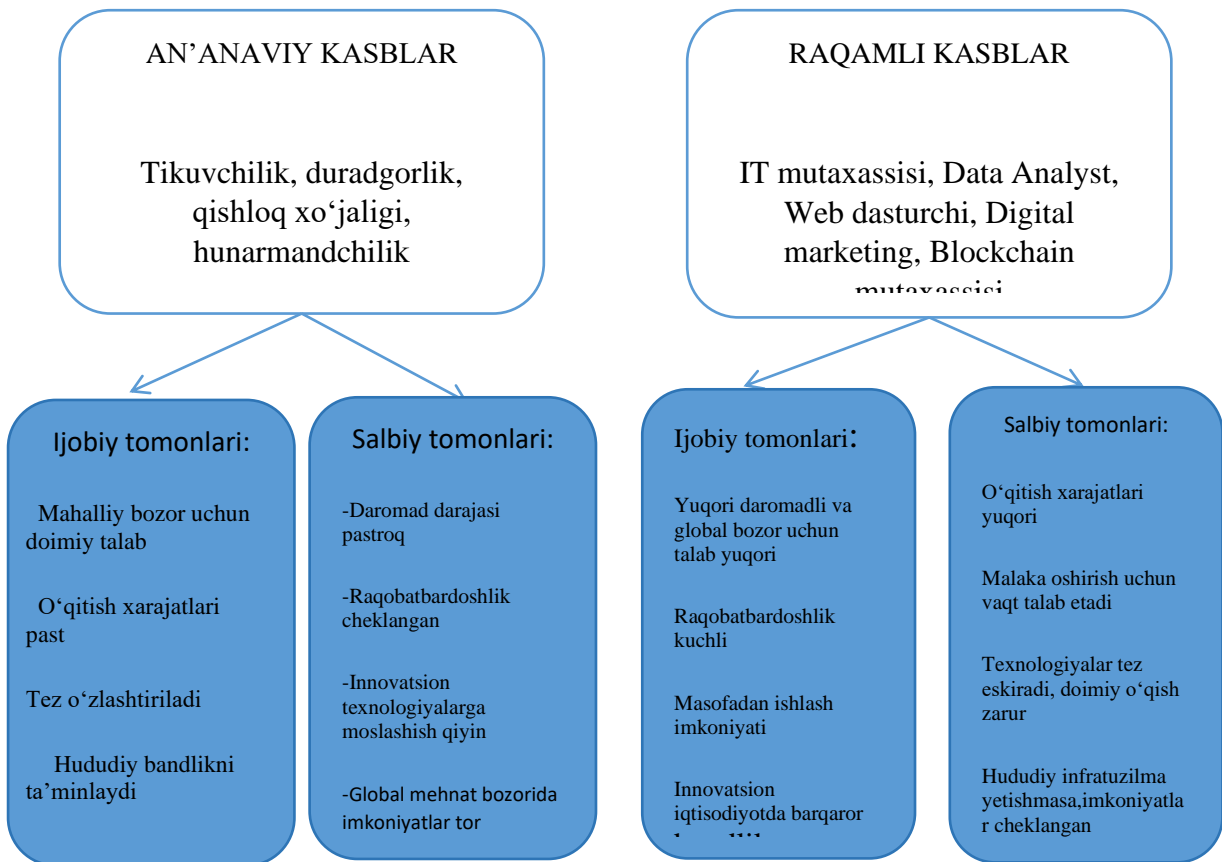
AN’ANAVIY KASBLAR

Tikuvchilik, duradgorlik, qishloq xo‘jaligi, hunarmandchilik

RAQAMLI KASBLAR

IT mutaxassisi, Data Analyst, Web dasturchi, Digital marketing, Blockchain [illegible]

Ijobiy tomonlari:

Mahalliy bozor uchun doimiy talab

O‘qitish xarajatlari past

Tez o‘zlashtiriladi

Hududiy bandlikni ta’minlaydi

Salbiy tomonlari:

-Daromad darajasi pastroq

-Raqobatbardoshlik cheklangan

-Innovatsion texnologiyalarga moslashish qiyin

-Global mehnat bozorida imkoniyatlar tor

Ijobiy tomonlari:

Yuqori daromadli va global bozor uchun talab yuqori

Raqobatbardoshlik kuchli

Masofadan ishlash imkoniyati

Innovatsion iqtisodiyotda barqaror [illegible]

Salbiy tomonlari:

O‘qitish xarajatlari yuqori

Malaka oshirish uchun vaqt talab etadi

Texnologiyalar tez eskiradi, doimiy o‘qish zarur

Hududiy infratuzilma yetishmasa,imkoniyatlar cheklangan